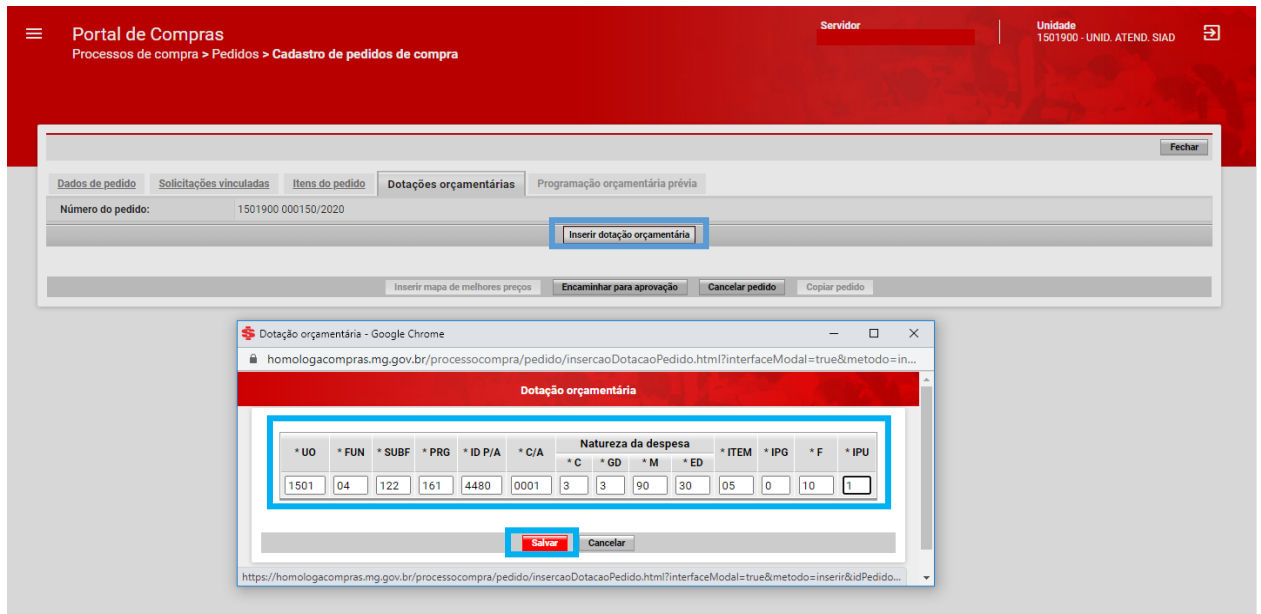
Portal de Compras
Processos de compra > Pedidos > Cadastro de pedidos de compra

Servidor

Unidade
1501900 - UNID. ATEND. SIAD

Fechar

Dados de pedido | Solicitações vinculadas | Itens do pedido | Dotações orçamentárias | Programação orçamentária prévia

Número do pedido: 1501900 000150/2020

Inserir dotação orçamentária

Inserir mapa de melhores preços | Encaminhar para aprovação | Cancelar pedido | Copiar pedido

Dotação orçamentária - Google Chrome

homologacompras.mg.gov.br/processocompra/pedido/insercaoDotacaoPedido.html?interfaceModal=true&metodo=in...

Dotação orçamentária

| * UO | * FUN | * SUBF | * PRG | * ID P/A | * C/A | Natureza da despesa * C | * GD | * M | * ED | * ITEM | * IPG | * F | * IPU |
|---|---|---|---|---|---|---|---|---|---|---|---|---|---|
| 1501 | 04 | 122 | 161 | 4480 | 0001 | 3 | 3 | 90 | 30 | 05 | 0 | 10 | 1 |

Salvar | Cancelar

https://homologacompras.mg.gov.br/processocompra/pedido/insercaoDotacaoPedido.html?interfaceModal=true&metodo=inserir&idPedido...